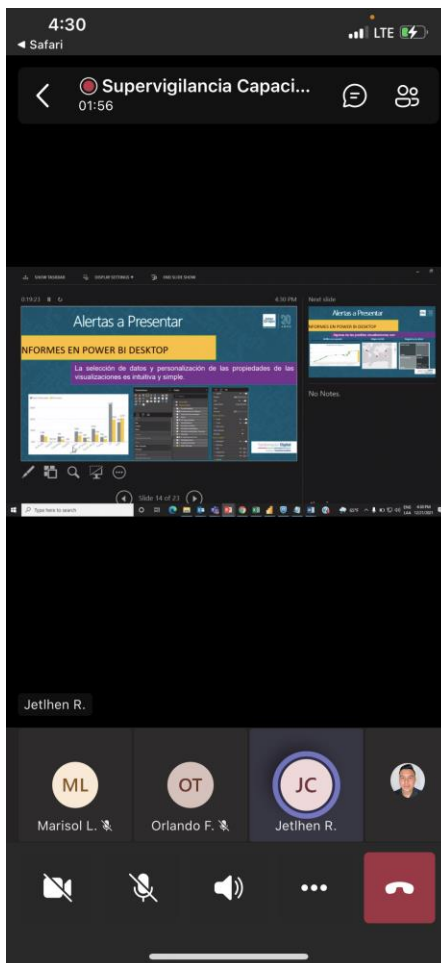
4:30
◀ Safari
LTE

Supervigilancia Capaci...
01:56

SHOW TASKBAR DISPLAY SETTINGS END SLIDE SHOW

0:19:23 4:30 PM Next slide

Alertas a Presentar
NFORMES EN POWER BI DESKTOP
La selección de datos y personalización de las propiedades de las visualizaciones es intuitiva y simple.

Alertas a Presentar
INFORMES EN POWER BI DESKTOP

No Notes.

Slide 14 of 23

Type here to search

Jetlhen R.

ML
Marisol L.
OT
Orlando F.
JC
Jetlhen R.